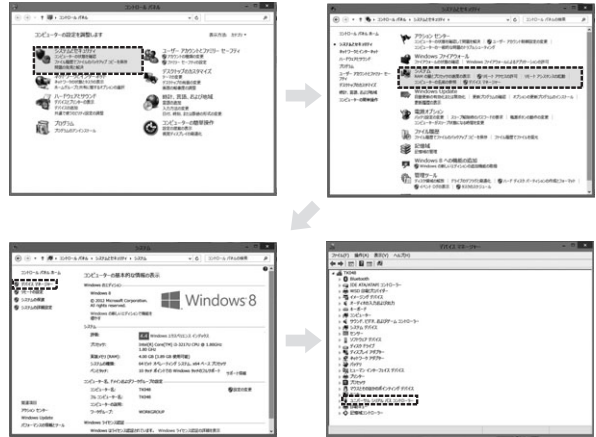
コントロール パネル

コンピューターの設定を調整します

システムとセキュリティ

ユーザー アカウントとファミリー セーフティ

ネットワークとインターネット

デスクトップのカスタマイズ

ハードウェアとサウンド

時計、言語、および地域

プログラム

コンピューターの簡単操作

システムとセキュリティ

アクション センター

Windows ファイアウォール

システム

Windows Update

電源オプション

ファイル履歴

記憶域

Windows 8 への機能の追加

管理ツール

システム

コントロール パネル ホーム

デバイス マネージャー

コンピューターの基本的な情報の表示

Windows エディション

Windows 8

© 2012 Microsoft Corporation. All rights reserved.

Windows 8

システム

評価:

プロセッサ:

実装メモリ (RAM):

システムの種類:

ペンとタッチ:

コンピューター名、ドメインおよびワークグループの設定

コンピューター名:

フル コンピューター名:

コンピューターの説明:

ワークグループ:

WORKGROUP

Windows ライセンス認証

関連項目

アクション センター

Windows Update

パフォーマンスの情報とツール

デバイス マネージャー

ファイル(F) 操作(A) 表示(V) ヘルプ(H)

Bluetooth

IDE ATA/ATAPI コントローラー

イメージング デバイス

キーボード

コンピューター

サウンド、ビデオ、およびゲーム コントローラー

システム デバイス

センサー

ディスク ドライブ

ディスプレイ アダプター

ネットワーク アダプター

バッテリ

ヒューマン インターフェイス デバイス

プロセッサ

マウスとそのほかのポインティング デバイス

モニター

記憶域コントローラー